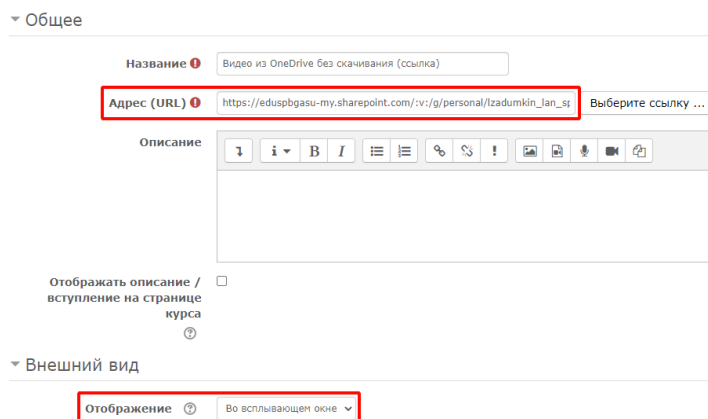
Общее

Название ❗ Видео из OneDrive без скачивания (ссылка)

Адрес (URL) ❗ https://eduspbgasu-my.sharepoint.com/:v:/g/personal/lzadumkin_lan_sp Выберите ссылку ...

Описание

Отображать описание / вступление на странице курса

Внешний вид

Отображение Во всплывающем окне